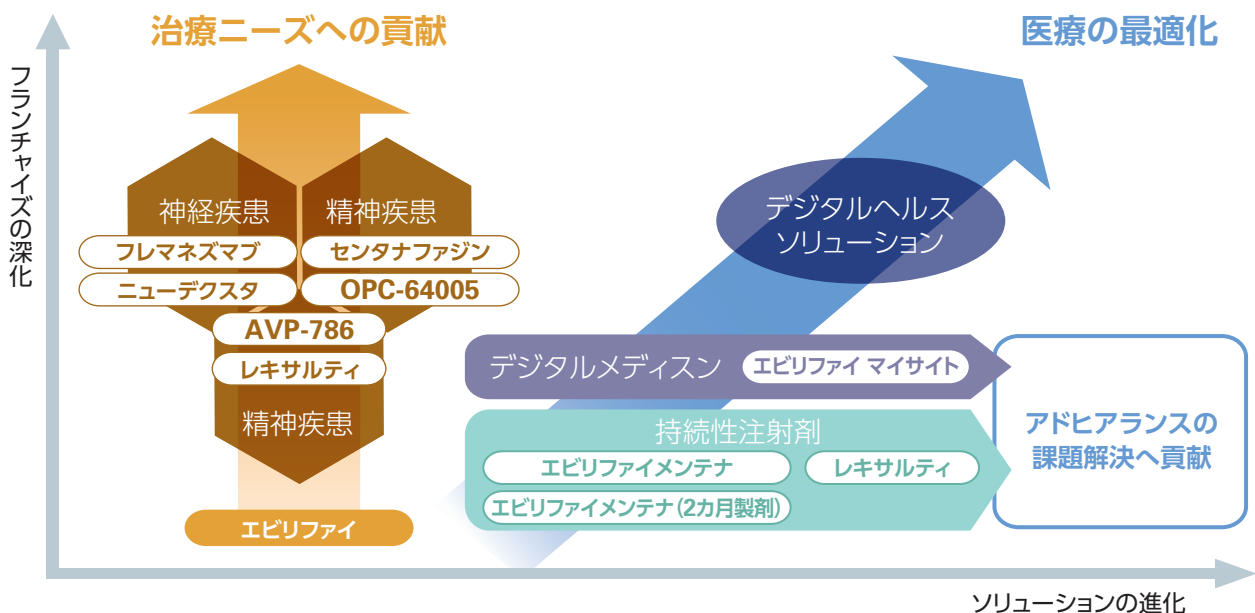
治療ニーズへの貢献

医療の最適化

フランチャイズの深化

神経疾患

精神疾患

フレマネズマブ

センタナファジン

ニューデクスタ

OPC-64005

AVP-786

レキサルティ

精神疾患

エビリファイ

デジタルヘルス ソリューション

デジタルメディスン

エビリファイ マイサイト

持続性注射剤

エビリファイメンテナ

レキサルティ

エビリファイメンテナ（2カ月製剤）

アドヒアランスの課題解決へ貢献

ソリューションの進化